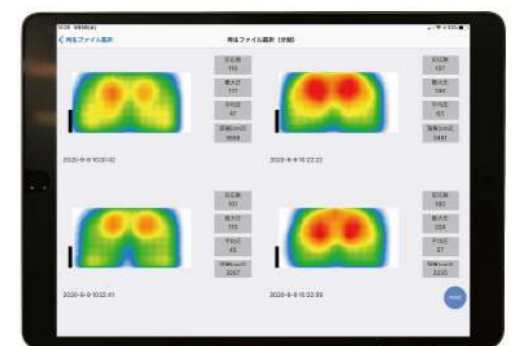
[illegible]

< 対比ファイル選択

対比ファイル選択（詳細）

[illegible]
116
最大圧
131
平均圧
47
面積(cm2)
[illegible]

2020-8-9 10:20:02

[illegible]
137
最大圧
246
平均圧
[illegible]
面積(cm2)
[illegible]

2020-8-9 10:22:22

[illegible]
101
最大圧
113
平均圧
43
面積(cm2)
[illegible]

2020-8-9 10:22:41

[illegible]
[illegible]
最大圧
224
平均圧
37
面積(cm2)
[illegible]

2020-8-9 10:22:59

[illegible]